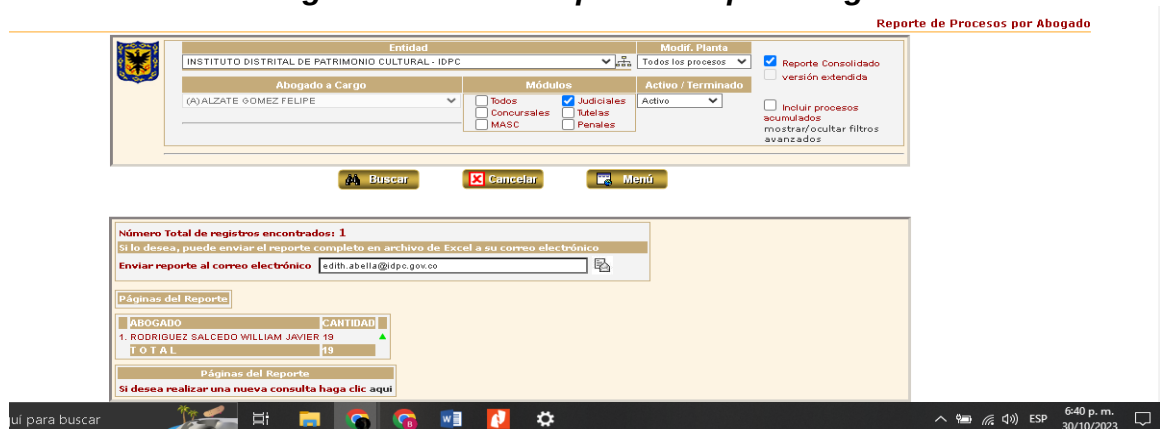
Reporte de Procesos por Abogado

Entidad
INSTITUTO DISTRITAL DE PATRIMONIO CULTURAL - IDPC

Modif. Planta
Todos los procesos

Reporte Consolidado
versión extendida

Abogado a Cargo
(A) ALZATE GOMEZ FELIPE

Módulos
Todos
Judiciales
Concursales
Tutelas
MASC
Penales

Activo / Terminado
Activo

Incluir procesos acumulados
mostrar/ocultar filtros avanzados

Buscar
Cancelar
Menú

Número Total de registros encontrados: 1
Si lo desea, puede enviar el reporte completo en archivo de Excel a su correo electrónico
Enviar reporte al correo electrónico edith.abella@idpc.gov.co

Páginas del Reporte

| ABOGADO | CANTIDAD |
|---|---|
| 1. RODRIGUEZ SALCEDO WILLIAM JAVIER | 19 |
| TOTAL | 19 |

Páginas del Reporte
Si desea realizar una nueva consulta haga clic aqui

uí para buscar
ESP
6:40 p. m.
30/10/2023